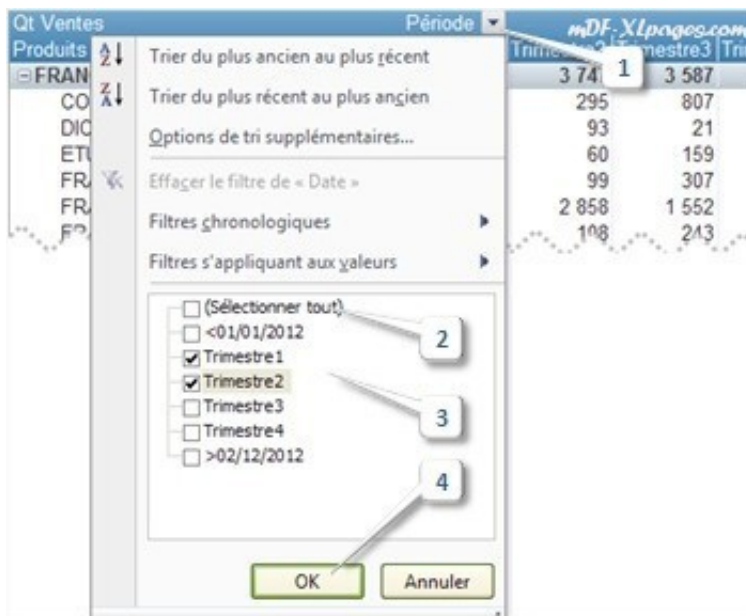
Qt Ventes
Période
mDF-XLpages.com
Produits
Trimestre2 Trimestre3 Tri
FRAN
3 74
3 587
CO
295
807
DIC
93
21
ETU
60
159
FR
99
307
FR
2 858
1 552
FR
108
243

Trier du plus ancien au plus récent
Trier du plus récent au plus ancien
Options de tri supplémentaires...
Effacer le filtre de « Date »
Filtres chronologiques
Filtres s'appliquant aux valeurs

(Sélectionner tout)
<01/01/2012
Trimestre1
Trimestre2
Trimestre3
Trimestre4
>02/12/2012

OK
Annuler

1
2
3
4